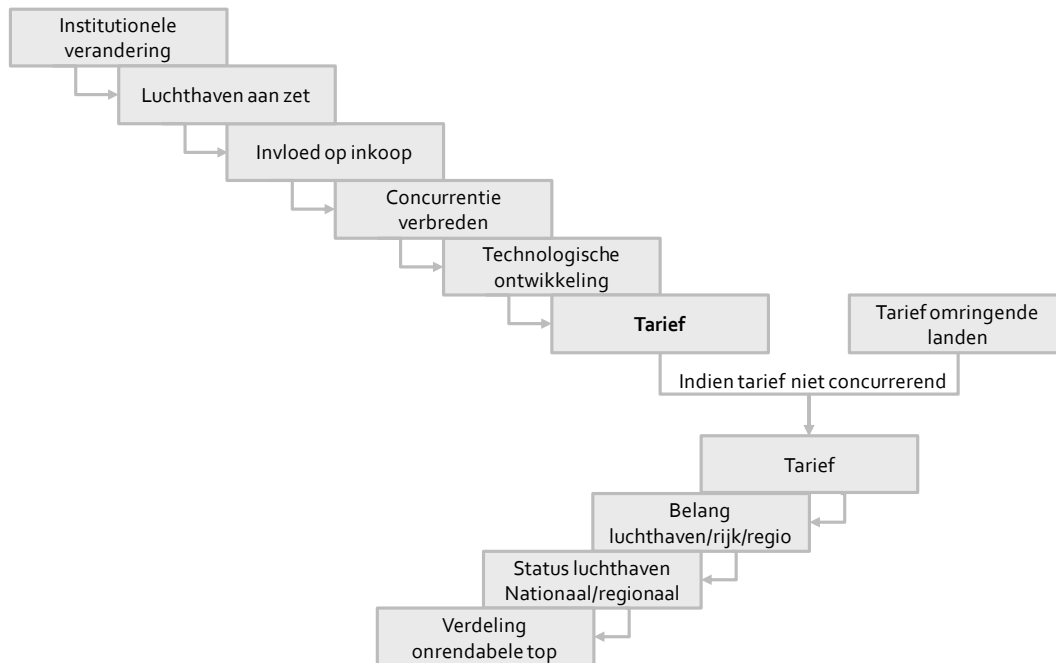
Institutionele verandering

Luchthaven aan zet

Invloed op inkoop

Concurrentie verbreden

Technologische ontwikkeling

**Tarief**

Tarief omringende landen

Indien tarief niet concurrerend

Tarief

Belang luchthaven/rijk/regio

Status luchthaven Nationaal/regionaal

Verdeling onrendabele top